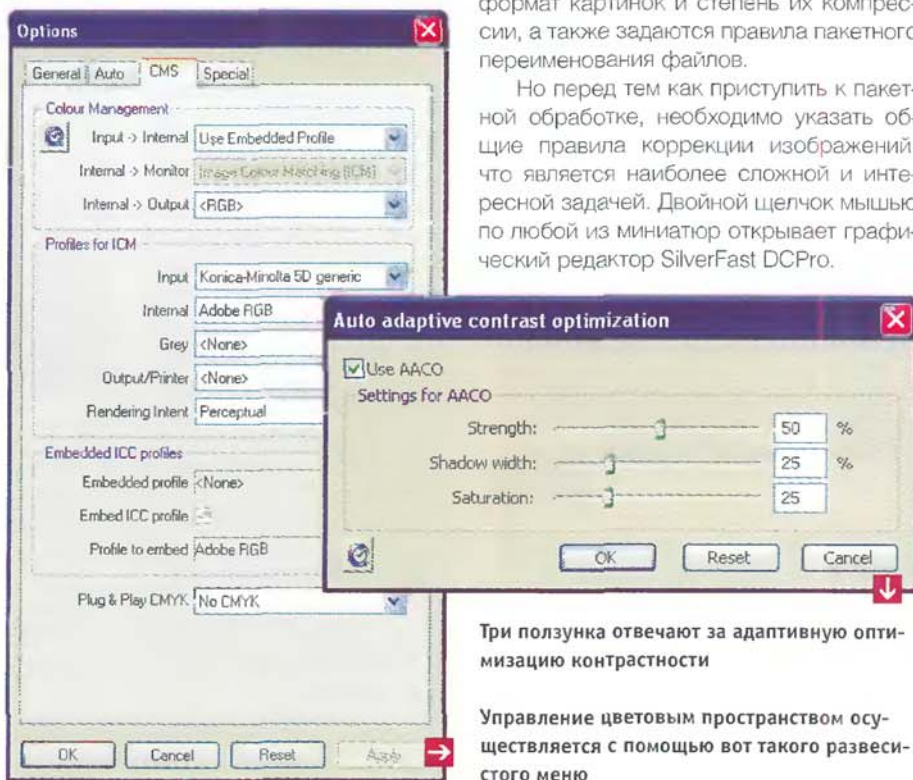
Options

General | Auto | CMS | Special

Colour Management

Input -> Internal | Use Embedded Profile

Internal -> Monitor | Image Colour Matching (ICM)

Internal -> Output | <RGB>

Profiles for ICM

Input | Konica-Minolta 5D generic

Internal | Adobe RGB

Grey | <None>

Output/Printer | <None>

Rendering Intent | Perceptual

Embedded ICC profiles

Embedded profile <None>

Embed ICC profile

Profile to embed Adobe RGB

Plug & Play CMYK No CMYK

OK | Cancel | Reset | Apply

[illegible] формат картинок и степень их компрессии, а также задаются правила пакетного переименования файлов.

Но перед тем как приступить к пакетной обработке, необходимо указать общие правила коррекции изображений, что является наиболее сложной и интересной задачей. Двойной щелчок мышью по любой из миниатюр открывает графический редактор SilverFast DCPro.

Auto adaptive contrast optimization

Use AACO

Settings for AACO

Strength: 50 %

Shadow width: 25 %

Saturation: 25

OK | Reset | Cancel

Три ползунка отвечают за адаптивную оптимизацию контрастности

Управление цветовым пространством осуществляется с помощью вот такого развесистого меню